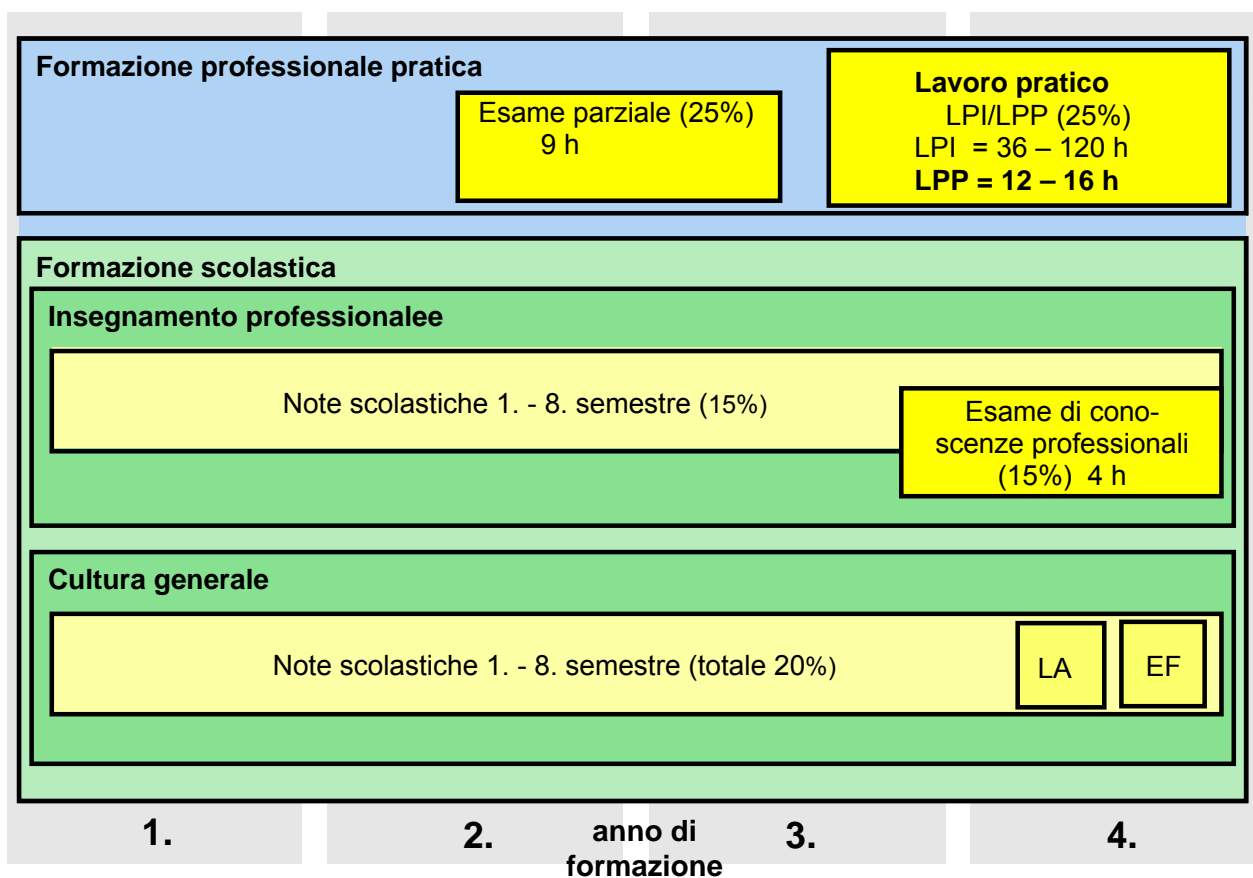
Formazione professionale pratica

Esame parziale (25%)
9 h

Lavoro pratico
LPI/LPP (25%)
LPI = 36 – 120 h
LPP = 12 – 16 h

Formazione scolastica

Insegnamento professionalee

Note scolastiche 1. - 8. semestre (15%)

Esame di conoscenze professionali (15%) 4 h

Cultura generale

Note scolastiche 1. - 8. semestre (totale 20%)

LA

EF

1.

2.

anno di formazione

3.

4.